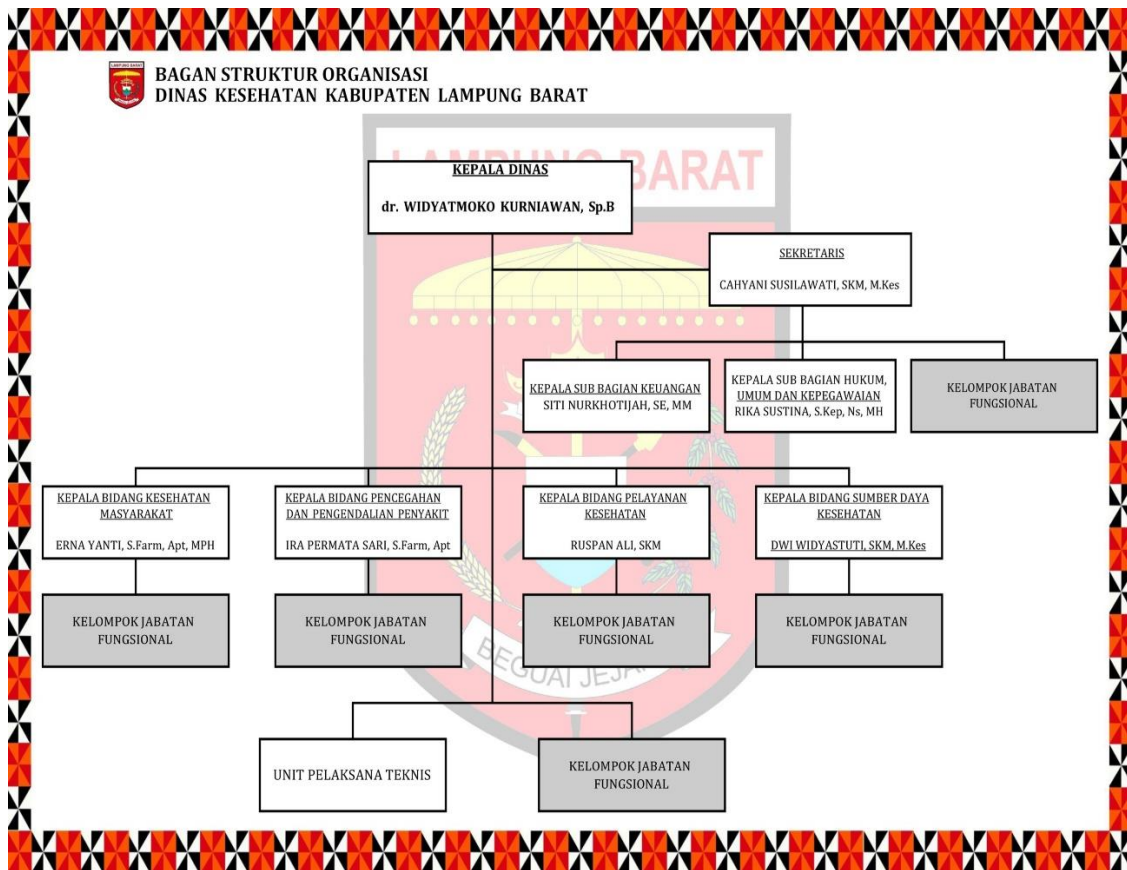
BAGAN STRUKTUR ORGANISASI
DINAS KESEHATAN KABUPATEN LAMPUNG BARAT

LAMPUNG BARAT

KEPALA DINAS

dr. WIDYATMOKO KURNIAWAN, Sp.B

SEKRETARIS

CAHYANI SUSILAWATI, SKM, M.Kes

KEPALA SUB BAGIAN KEUANGAN
SITI NURKHOTIJAH, SE, MM

KEPALA SUB BAGIAN HUKUM, UMUM DAN KEPEGAWAIAN
RIKA SUSTINA, S.Kep, Ns, MH

KELOMPOK JABATAN FUNGSIONAL

KEPALA BIDANG KESEHATAN MASYARAKAT

ERNA YANTI, S.Farm, Apt, MPH

KEPALA BIDANG PENCEGAHAN DAN PENGENDALIAN PENYAKIT

IRA PERMATA SARI, S.Farm, Apt

KEPALA BIDANG PELAYANAN KESEHATAN

RUSPAN ALI, SKM

KEPALA BIDANG SUMBER DAYA KESEHATAN

DWI WIDYASTUTI, SKM, M.Kes

KELOMPOK JABATAN FUNGSIONAL

KELOMPOK JABATAN FUNGSIONAL

KELOMPOK JABATAN FUNGSIONAL

KELOMPOK JABATAN FUNGSIONAL

BEGUAI JEJAMO

UNIT PELAKSANA TEKNIS

KELOMPOK JABATAN FUNGSIONAL